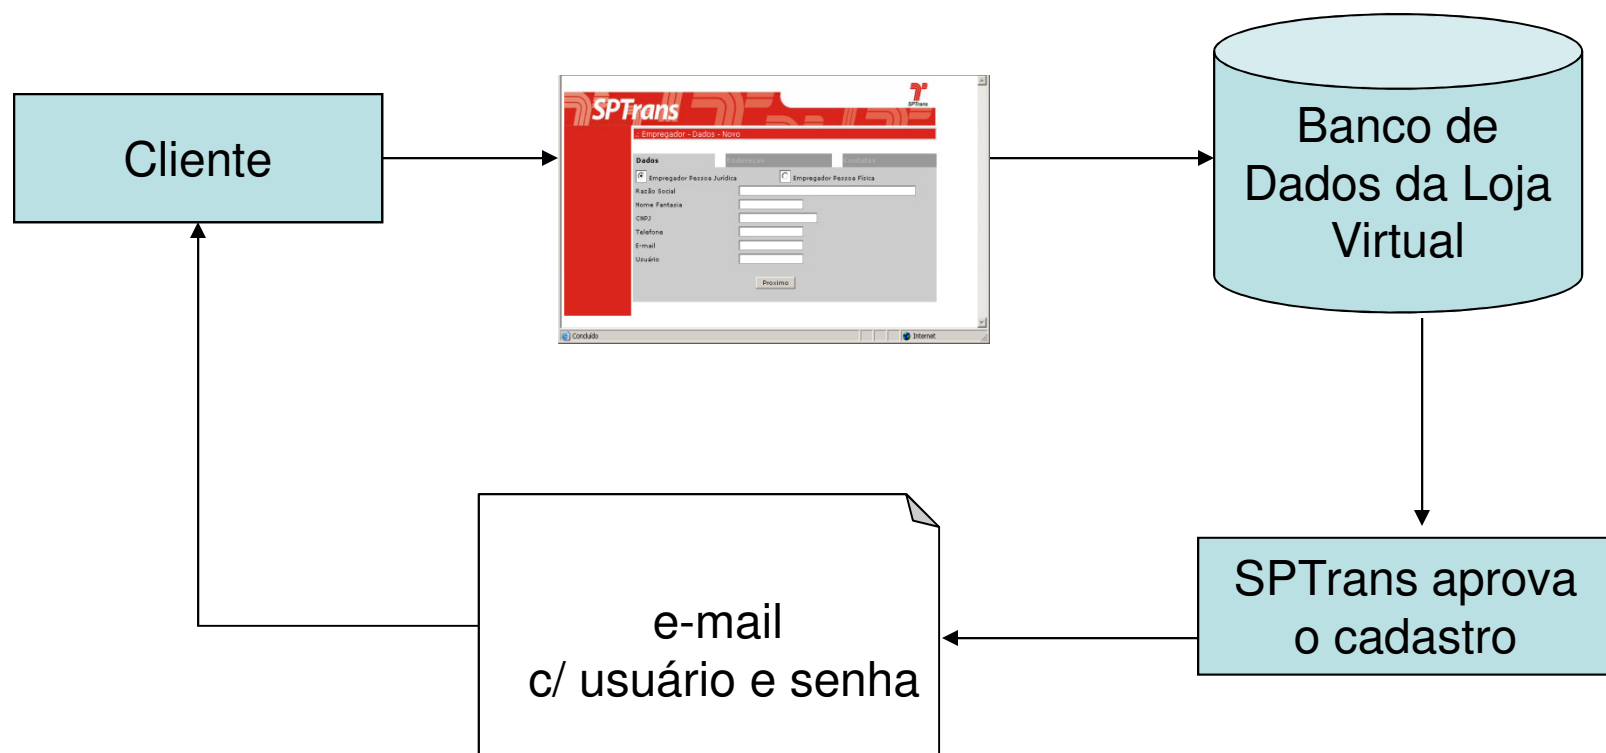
Cliente

SPTrans

SPTrans

:: Empregador - Dados - Novo

Dados

Endereços

Contatos

Empregador Pessoa Jurídica

Empregador Pessoa Física

Razão Social

Nome Fantasia

CNPJ

Telefone

E-mail

Usuário

Proximo

Concluído

Internet

Banco de Dados da Loja Virtual

SPTrans aprova o cadastro

e-mail c/ usuário e senha